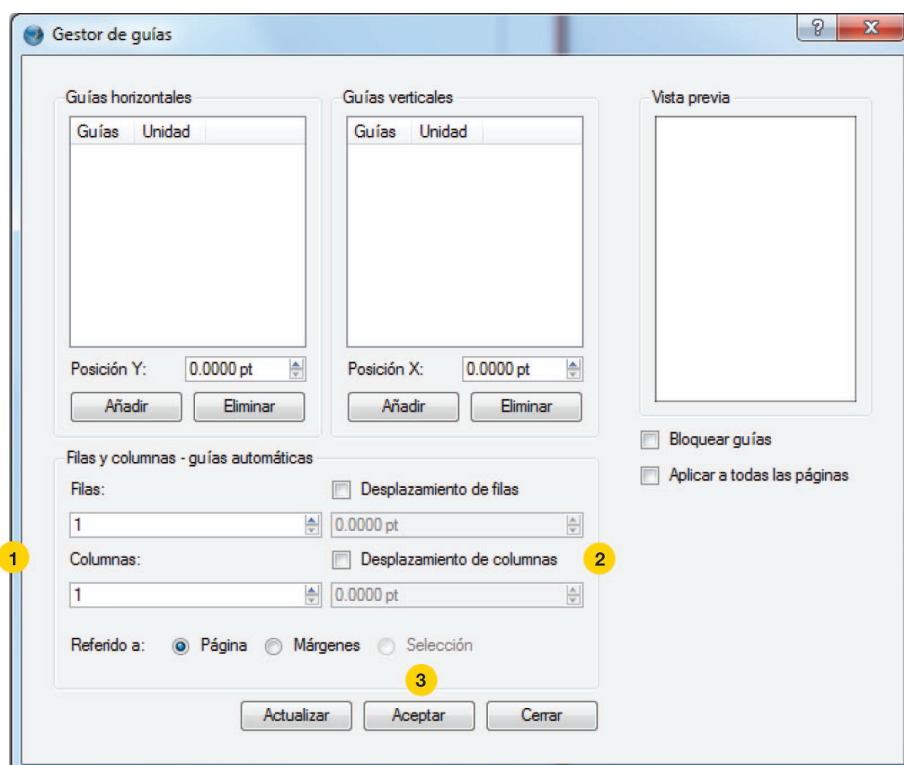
Gestor de guías

?

X

Guías horizontales

| Guías | Unidad |
|---|---|

Posición Y: 0.0000 pt

Añadir Eliminar

Guías verticales

| Guías | Unidad |
|---|---|

Posición X: 0.0000 pt

Añadir Eliminar

Vista previa

Bloquear guías

Aplicar a todas las páginas

Filas y columnas - guías automáticas

Filas:

Desplazamiento de filas

1

0.0000 pt

1

Columnas:

Desplazamiento de columnas

2

1

0.0000 pt

Referido a: Página Márgenes Selección

3

Actualizar Aceptar Cerrar